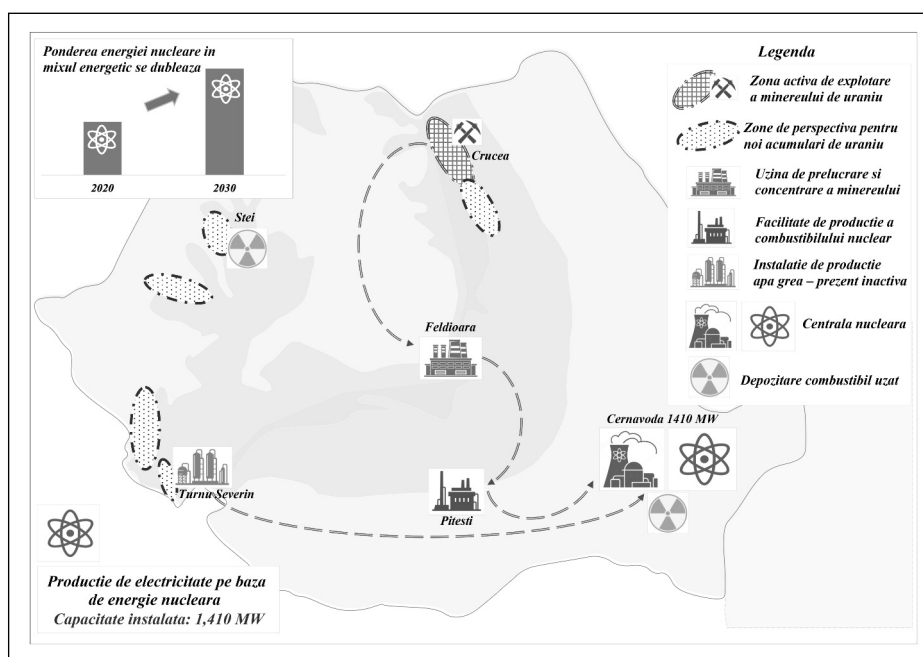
Ponderea energiei nucleare in mixul energetic se dubleaza

2020

2030

Legenda

Zona activa de explotare a minereului de uraniu

Zone de perspectiva pentru noi acumulari de uraniu

Uzina de prelucrare si concentrare a minereului

Facilitate de productie a combustibilului nuclear

Instalatie de productie apa grea – prezent inactiva

Centrala nucleara

Depozitare combustibil uzat

Crucea

Stei

Feldioara

Cernavoda 1410 MW

Turnu Severin

Pitesti

Productie de electricitate pe baza de energie nucleara
Capacitate instalata: 1,410 MW